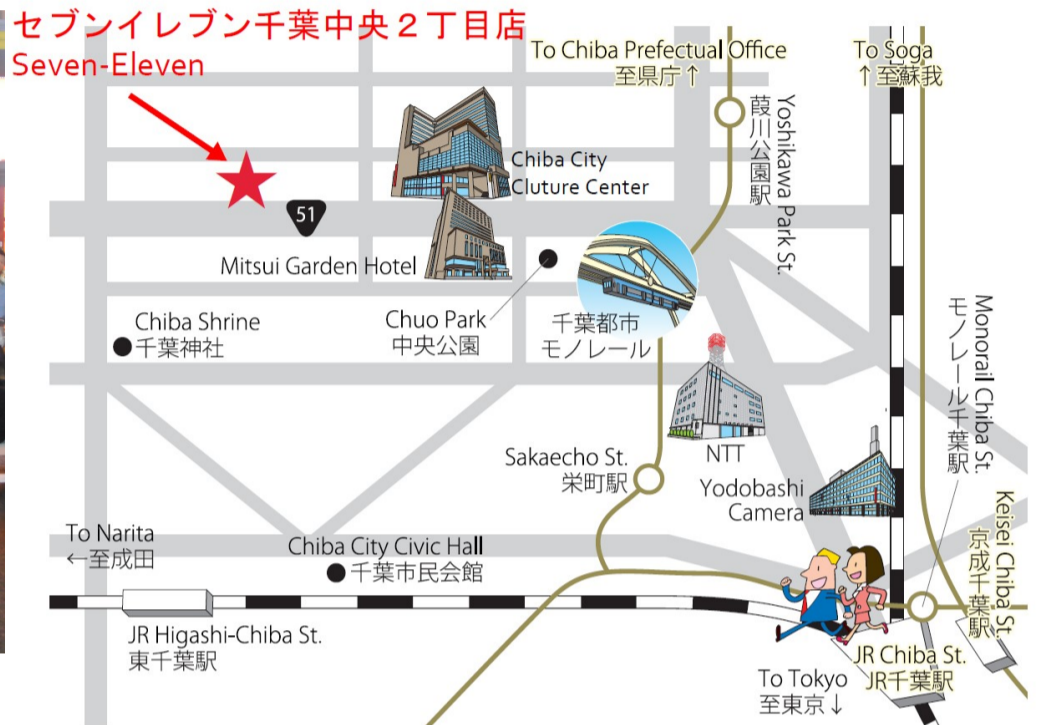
セブンイレブン千葉中央２丁目店
Seven-Eleven

To Chiba Prefectual Office
至県庁↑

To Soga
↑至蘇我

葭川公園駅
Yoshikawa Park St.

Chiba City
Cluture Center

51

Mitsui Garden Hotel

Chiba Shrine
● 千葉神社

Chuo Park
中央公園

千葉都市
モノレール

Monorail Chiba St.
モノレール千葉駅

NTT

Sakaecho St.
栄町駅

Yodobashi
Camera

Keisei Chiba St.
京成千葉駅

To Narita
←至成田

Chiba City Civic Hall
● 千葉市民会館

JR Higashi-Chiba St.
東千葉駅

JR Chiba St.
JR千葉駅

To Tokyo
至東京↓